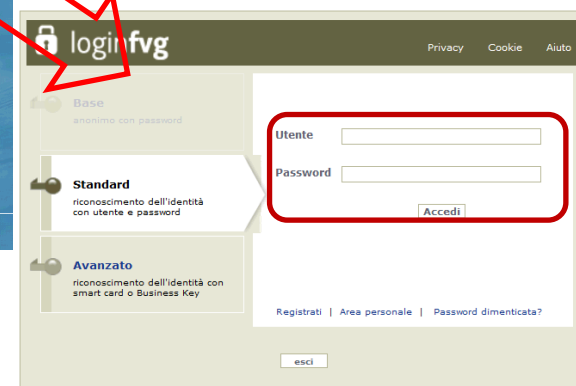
loginfvg

Privacy Cookie Aiuto

Base
anonimo con password

Standard
riconoscimento dell'identità con utente e password

Avanzato
riconoscimento dell'identità con smart card o Business Key

Utente

Password

Accedi

Registrati | Area personale | Password dimenticata?

esci